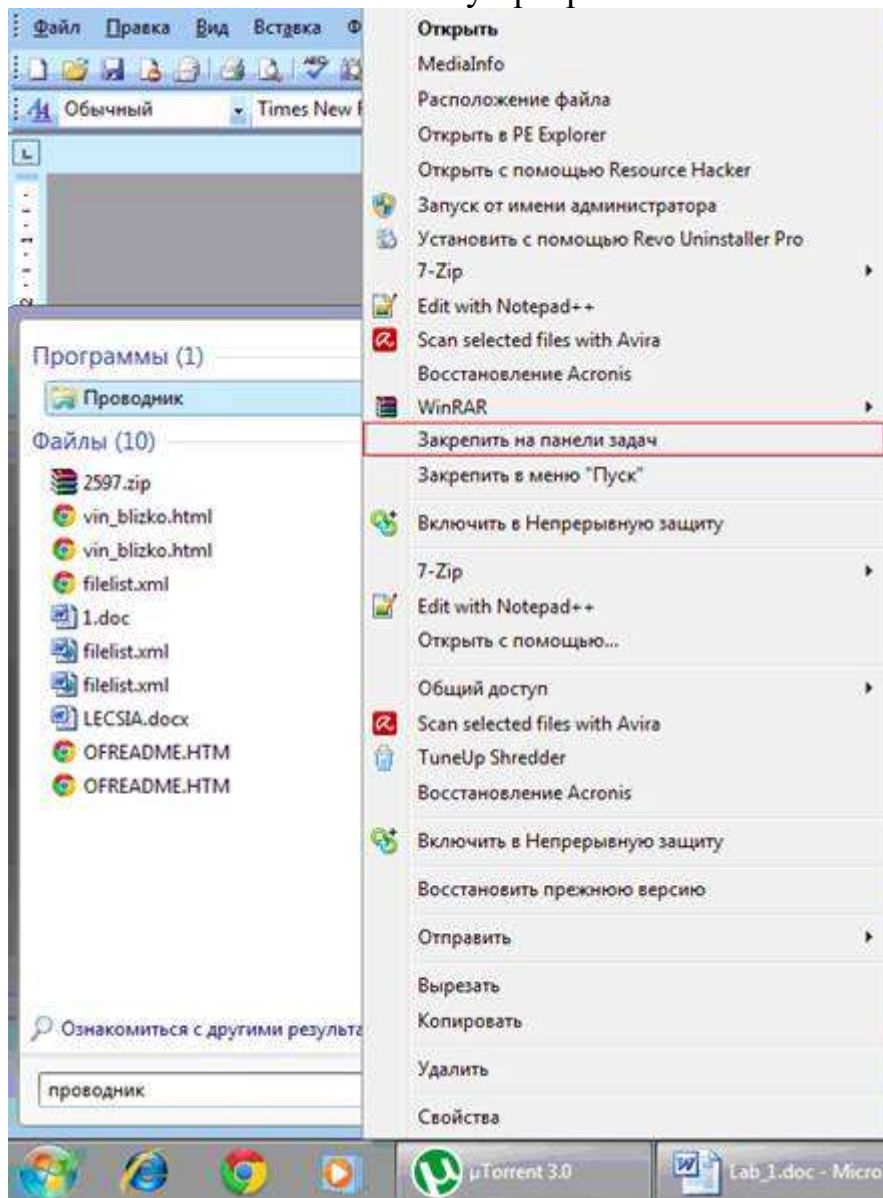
Файл Правка Вид Вставка Ф

Обычный Times New F

Программы (1)

Проводник

Файлы (10)

2597.zip

vin_blizko.html

vin_blizko.html

filelist.xml

1.doc

filelist.xml

filelist.xml

LECSIA.docx

OFREADME.HTM

OFREADME.HTM

Ознакомиться с другими результа

проводник

Открыть

MediaInfo

Расположение файла

Открыть в PE Explorer

Открыть с помощью Resource Hacker

Запуск от имени администратора

Установить с помощью Revo Uninstaller Pro

7-Zip

Edit with Notepad++

Scan selected files with Avira

Восстановление Acronis

WinRAR

Закрепить на панели задач

Закрепить в меню "Пуск"

Включить в Непрерывную защиту

7-Zip

Edit with Notepad++

Открыть с помощью...

Общий доступ

Scan selected files with Avira

TuneUp Shredder

Восстановление Acronis

Включить в Непрерывную защиту

Восстановить прежнюю версию

Отправить

Вырезать

Копировать

Удалить

Свойства

µTorrent 3.0

Lab_1.doc - Micro